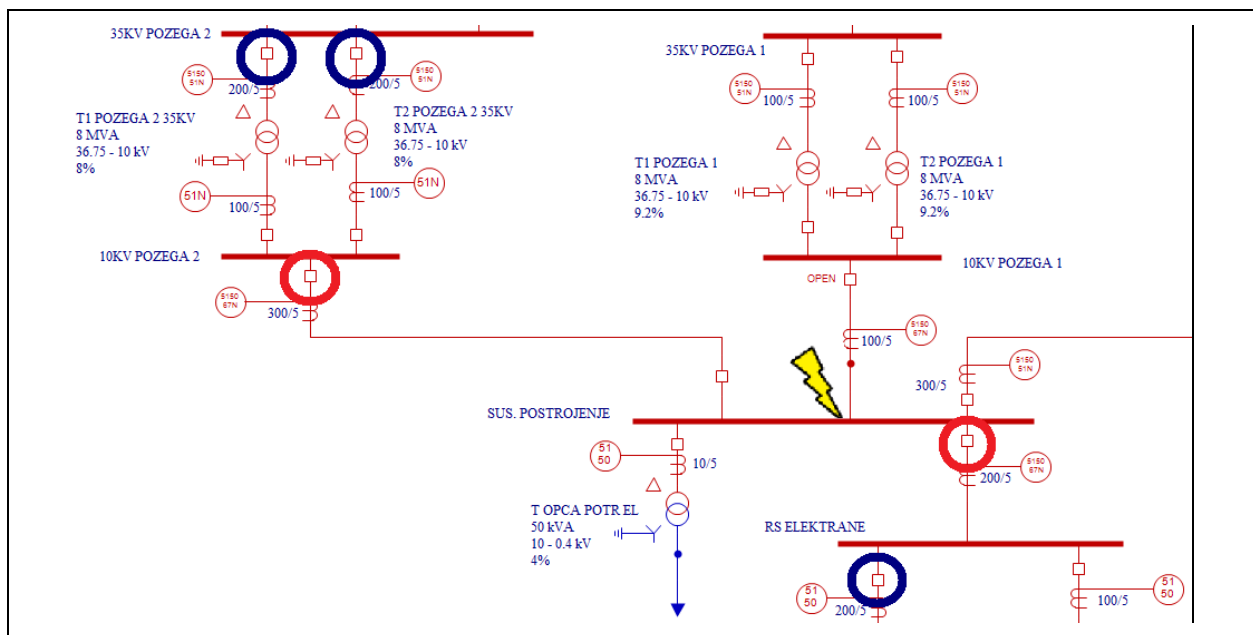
35KV POZEGA 2

5150
51N

200/5

5150
51N

200/5

T1 POZEGA 2 35KV
8 MVA
36.75 - 10 kV
8%

T2 POZEGA 2 35KV
8 MVA
36.75 - 10 kV
8%

51N

100/5

51N

100/5

10KV POZEGA 2

5150
67N

300/5

35KV POZEGA 1

5150
51N

100/5

5150
51N

100/5

T1 POZEGA 1
8 MVA
36.75 - 10 kV
9.2%

T2 POZEGA 1
8 MVA
36.75 - 10 kV
9.2%

10KV POZEGA 1

OPEN

5150
67N

100/5

5150
51N

300/5

SUS. POSTROJENJE

51
50

10/5

T OPCA POTR EL
50 kVA
10 - 0.4 kV
4%

5150
67N

200/5

RS ELEKTRANE

51
50

200/5

51
50

100/5